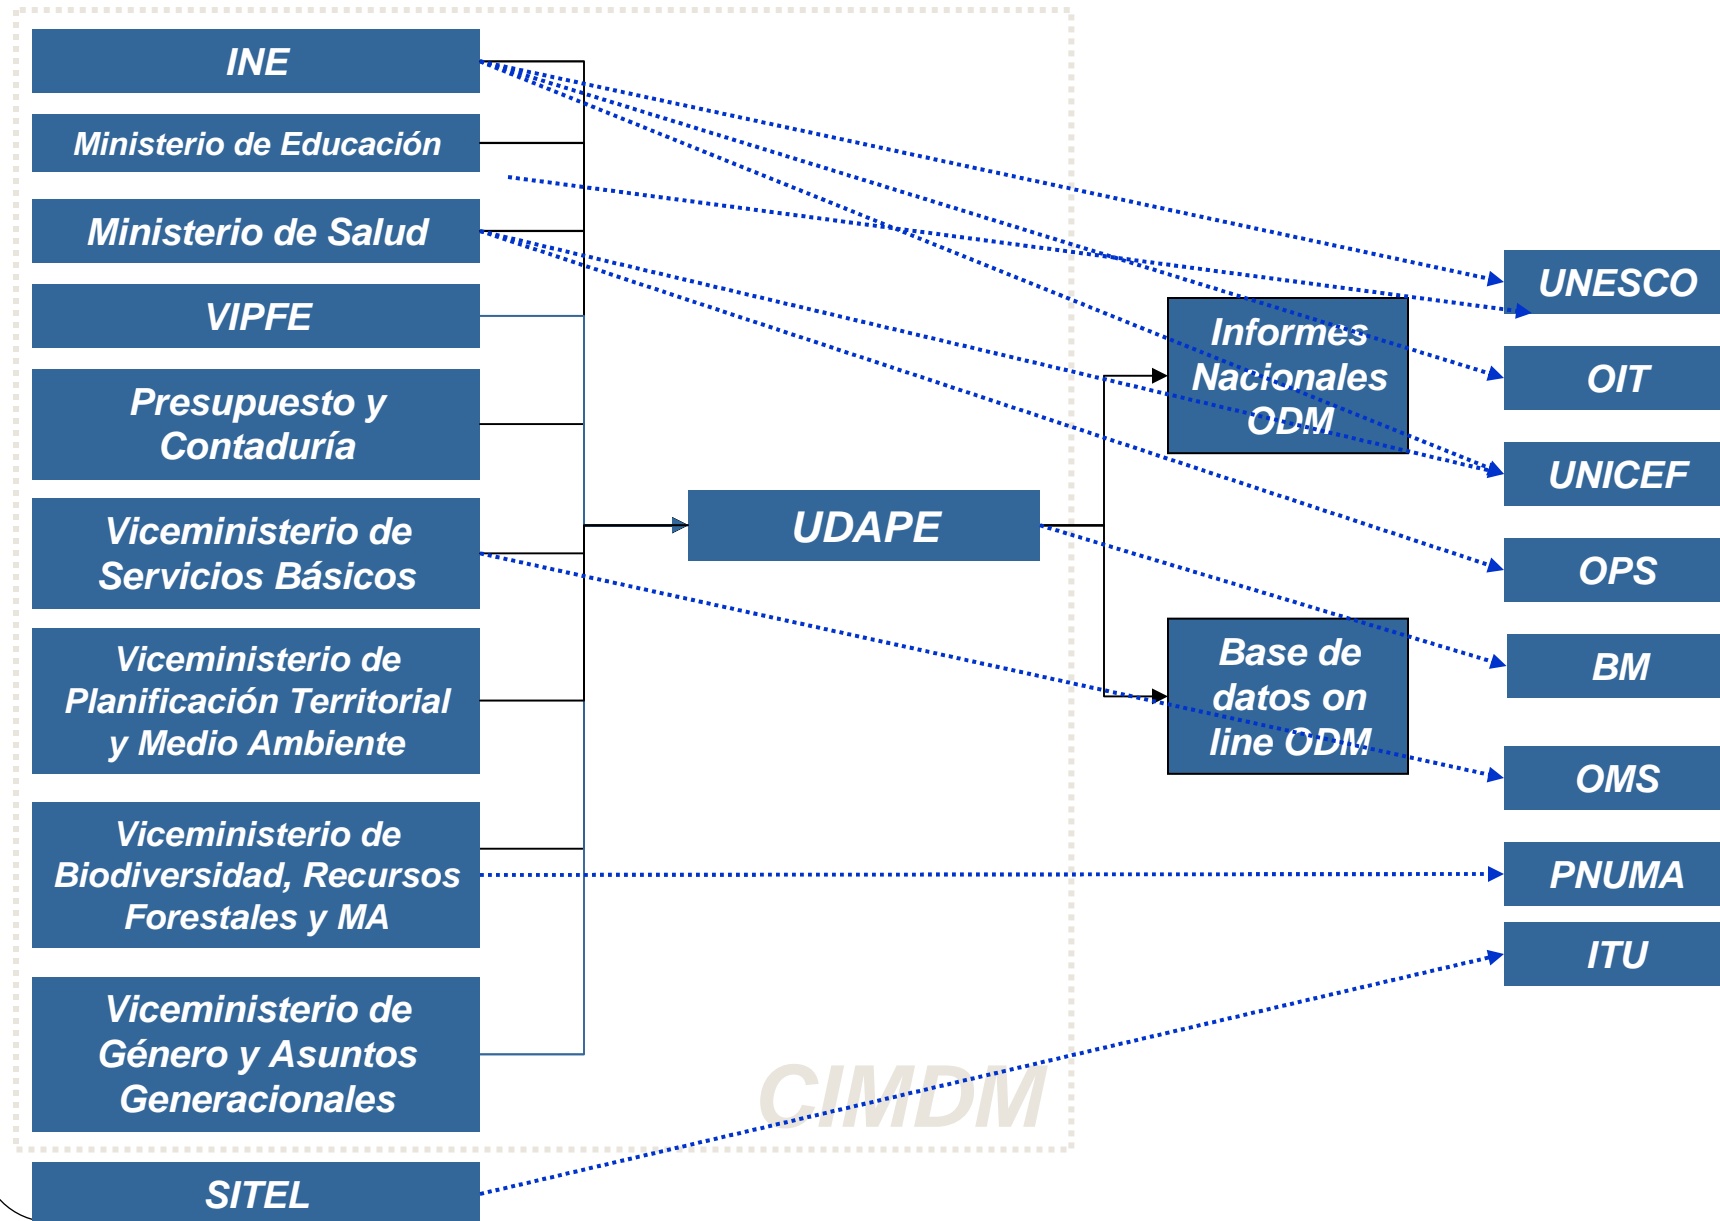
INE

Ministerio de Educación

Ministerio de Salud

VIPFE

Presupuesto y Contaduría

Viceministerio de Servicios Básicos

Viceministerio de Planificación Territorial y Medio Ambiente

Viceministerio de Biodiversidad, Recursos Forestales y MA

Viceministerio de Género y Asuntos Generacionales

SITEL

UDAPE

Informes Nacionales ODM

Base de datos on line ODM

CIMDM

UNESCO

OIT

UNICEF

OPS

BM

OMS

PNUMA

ITU